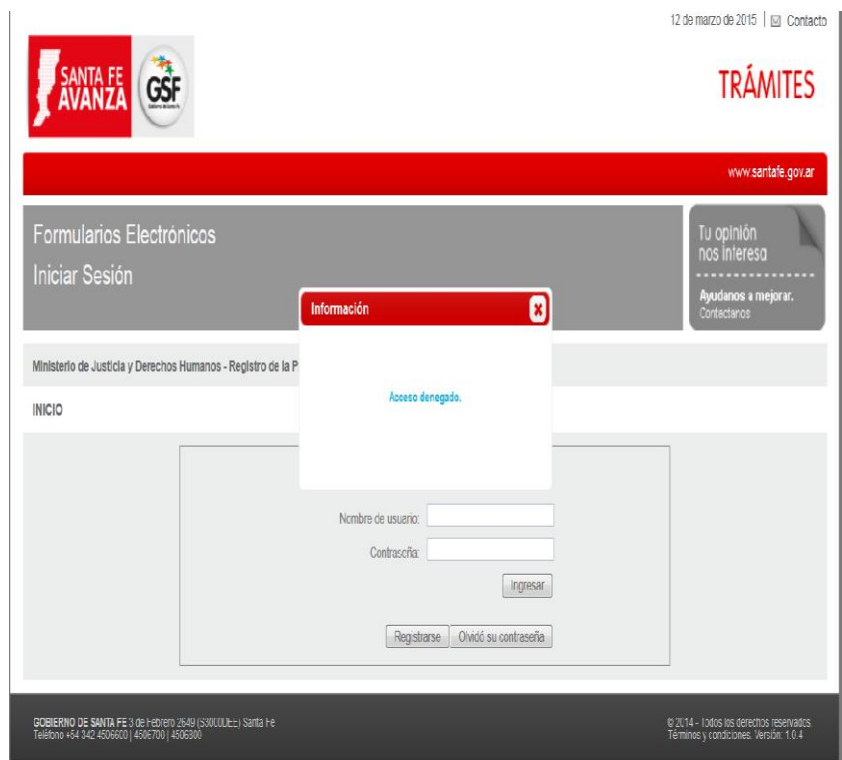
12 de marzo de 2015 | Contacto

SANTA FE AVANZA

GSF

TRÁMITES

www.santafe.gov.ar

Formularios Electrónicos

Iniciar Sesión

Tu opinión nos interesa

Ayudanos a mejorar.
Contactanos

Ministerio de Justicia y Derechos Humanos - Registro de la P

INICIO

Información

Acceso denegado.

Nombre de usuario:

Contraseña:

Ingresar

Registrarse

Olvidó su contraseña

GOBIERNO DE SANTA FE 3 de Febrero 2649 (S3000DEE) Santa Fe
Teléfono +54 342 4506600 | 4506700 | 4506800

© 2014 - Todos los derechos reservados.
Términos y condiciones. Versión: 1.0.4